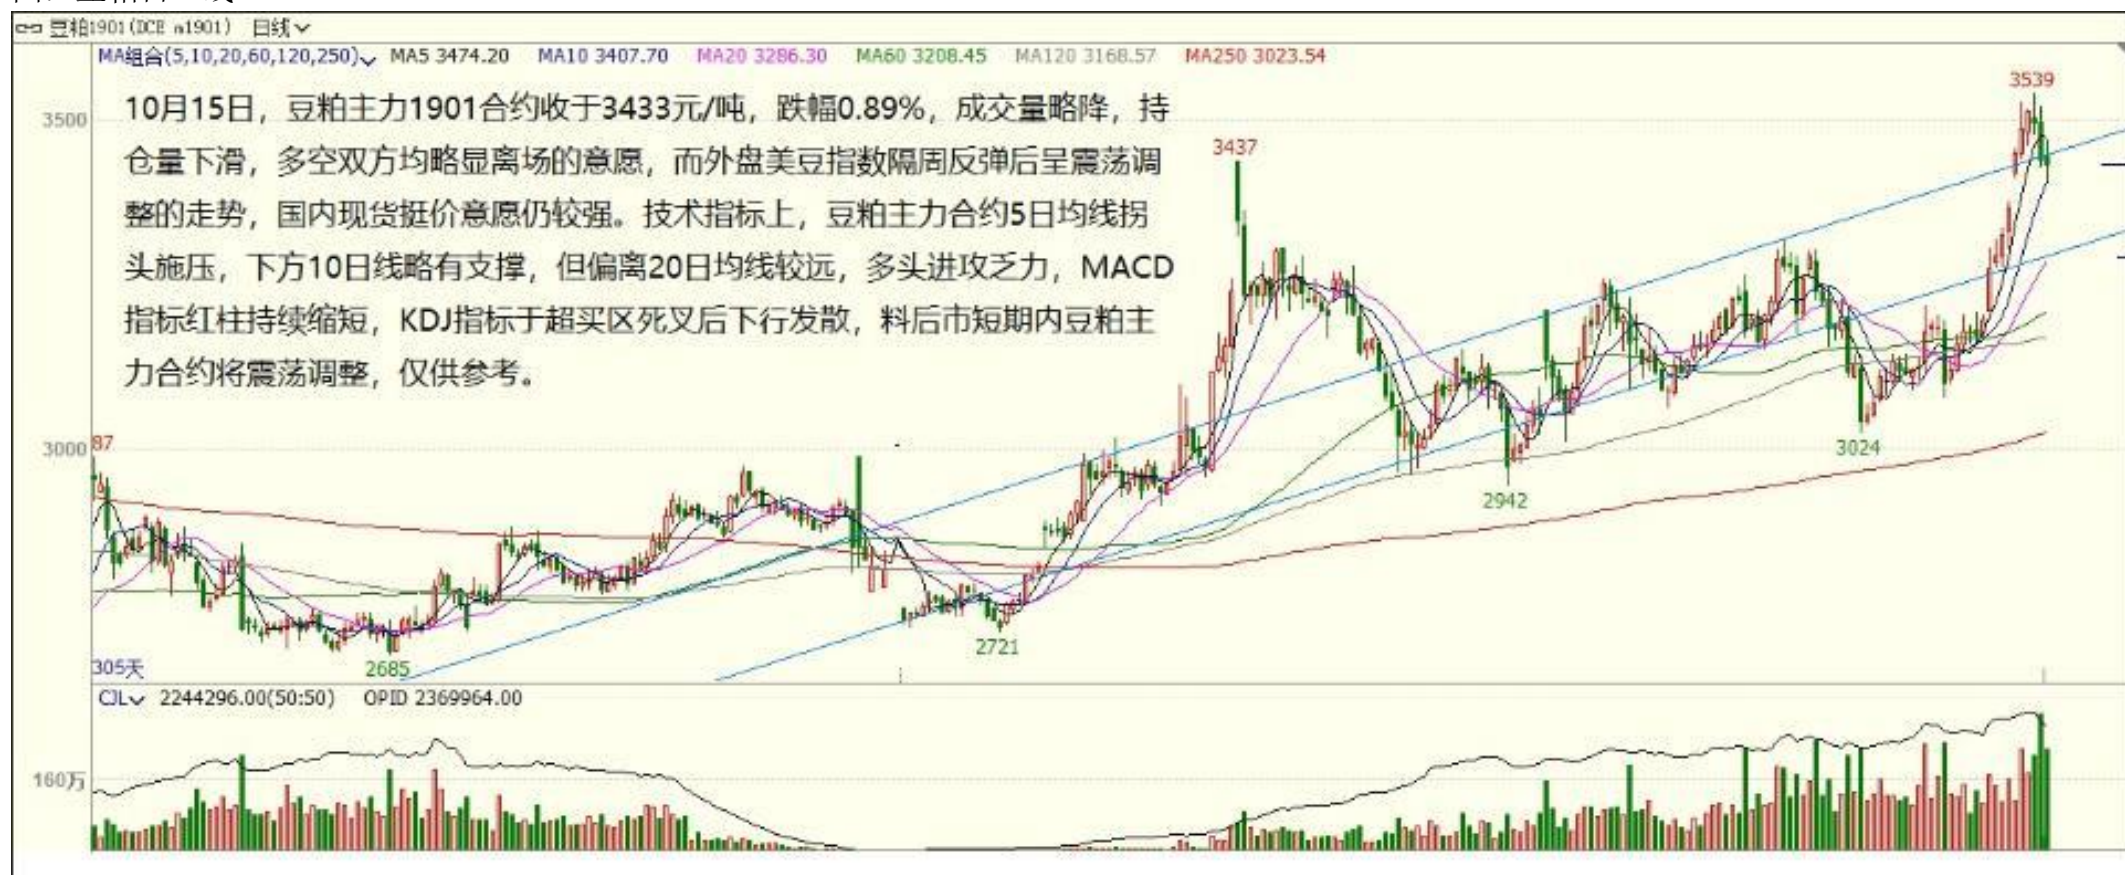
豆粕1901(DCE m1901) 日线
MA组合(5,10,20,60,120,250) MA5 3474.20 MA10 3407.70 MA20 3286.30 MA60 3208.45 MA120 3168.57 MA250 3023.54

10月15日，豆粕主力1901合约收于3433元/吨，跌幅0.89%，成交量略降，持仓量下滑，多空双方均略显离场的意愿，而外盘美豆指数隔周反弹后呈震荡调整的走势，国内现货挺价意愿仍较强。技术指标上，豆粕主力合约5日均线拐头施压，下方10日线略有支撑，但偏离20日均线较远，多头进攻乏力，MACD指标红柱持续缩短，KDJ指标于超买区死叉后下行发散，料后市短期内豆粕主力合约将震荡调整，仅供参考。

3500
3000
87
3437
3539
2942
3024
2721
2685
305天
CJL 2244296.00(50:50) OPID 2369964.00
160万